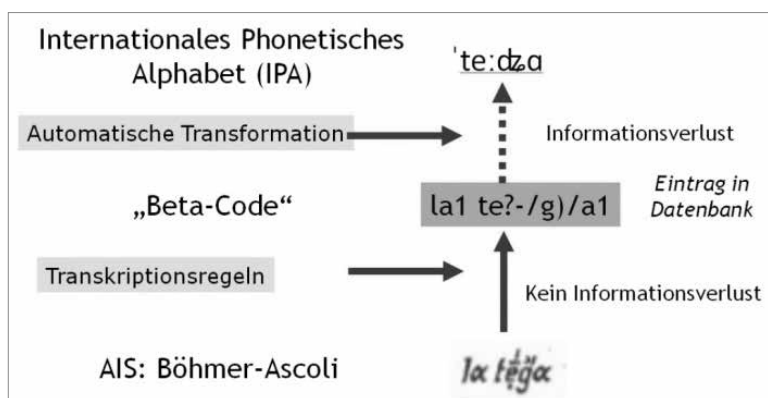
Internationales Phonetisches Alphabet (IPA)

ˈte:dʑɑ

Automatische Transformation

Informationsverlust

„Beta-Code“

la1 te?-/g)/a1

Eintrag in Datenbank

Transkriptionsregeln

Kein Informationsverlust

AIS: Böhmer-Ascoli

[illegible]